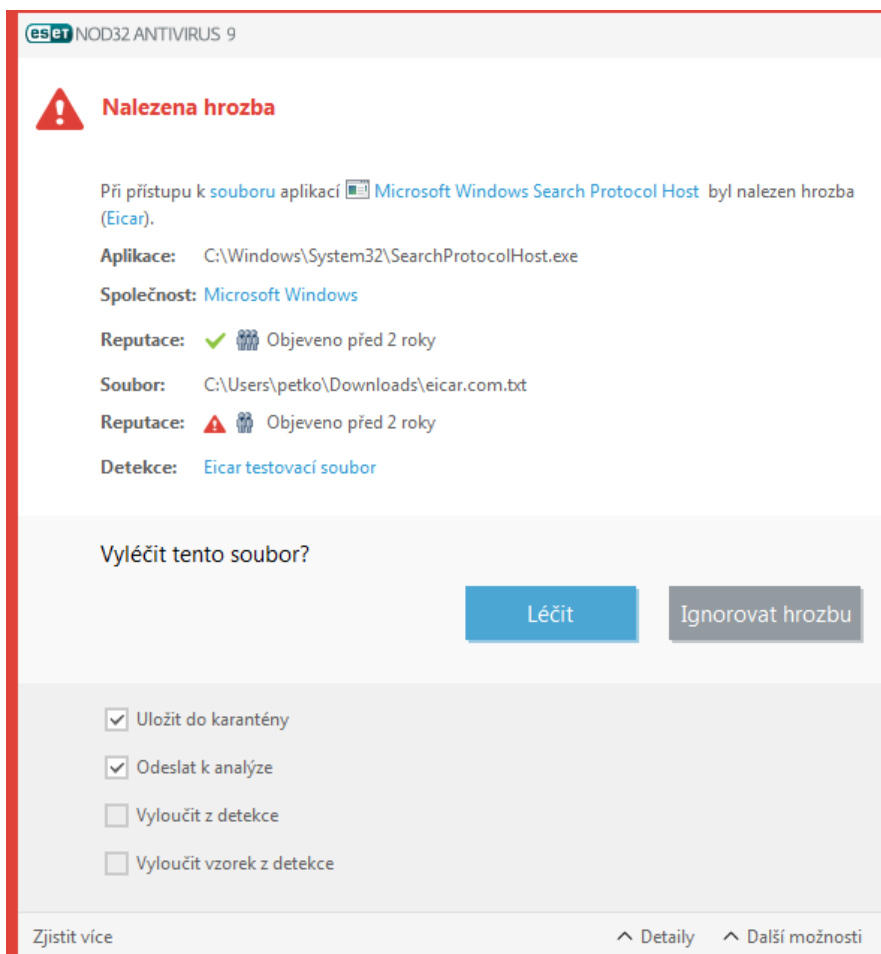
eset NOD32 ANTIVIRUS 9

Nalezena hrozba

Při přístupu k souboru aplikací Microsoft Windows Search Protocol Host byl nalezen hrozba (Eicar).

Aplikace: C:\Windows\System32\SearchProtocolHost.exe

Společnost: Microsoft Windows

Reputace: Objeveno před 2 roky

Soubor: C:\Users\petko\Downloads\eicar.com.txt

Reputace: Objeveno před 2 roky

Detekce: Eicar testovací soubor

Vyléčit tento soubor?

Léčit

Ignorovat hrozbu

Uložit do karantény

Odeslat k analýze

Vyloučit z detekce

Vyloučit vzorek z detekce

Zjistit více

Detaily

Další možnosti